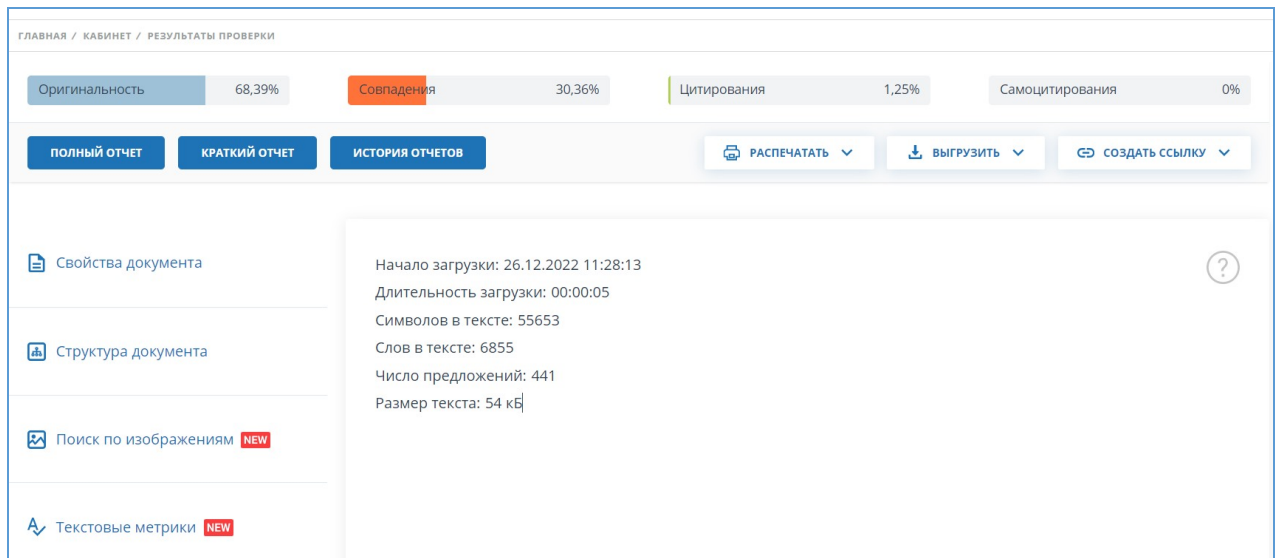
ГЛАВНАЯ / КАБИНЕТ / РЕЗУЛЬТАТЫ ПРОВЕРКИ

Оригинальность 68,39%
Совпадения 30,36%
Цитирования 1,25%
Самоцитирования 0%

ПОЛНЫЙ ОТЧЕТ
КРАТКИЙ ОТЧЕТ
ИСТОРИЯ ОТЧЕТОВ
РАСПЕЧАТАТЬ
ВЫГРУЗИТЬ
СОЗДАТЬ ССЫЛКУ

Свойства документа
Структура документа
Поиск по изображениям NEW
Текстовые метрики NEW

Начало загрузки: 26.12.2022 11:28:13
Длительность загрузки: 00:00:05
Символов в тексте: 55653
Слов в тексте: 6855
Число предложений: 441
Размер текста: 54 кБ

?